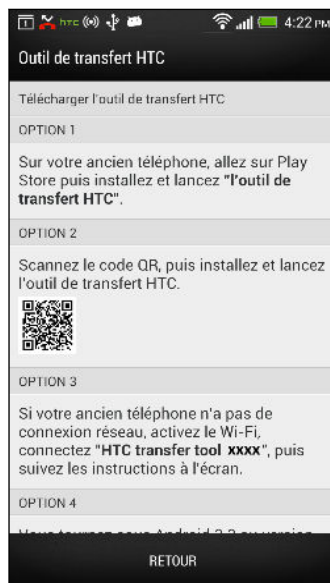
4:22 PM

Outil de transfert HTC

Télécharger l'outil de transfert HTC

OPTION 1

Sur votre ancien téléphone, allez sur Play Store puis installez et lancez "l'outil de transfert HTC".

OPTION 2

Scannez le code QR, puis installez et lancez l'outil de transfert HTC.

OPTION 3

Si votre ancien téléphone n'a pas de connexion réseau, activez le Wi-Fi, connectez "HTC transfer tool xxxx", puis suivez les instructions à l'écran.

OPTION 4

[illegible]

RETOUR